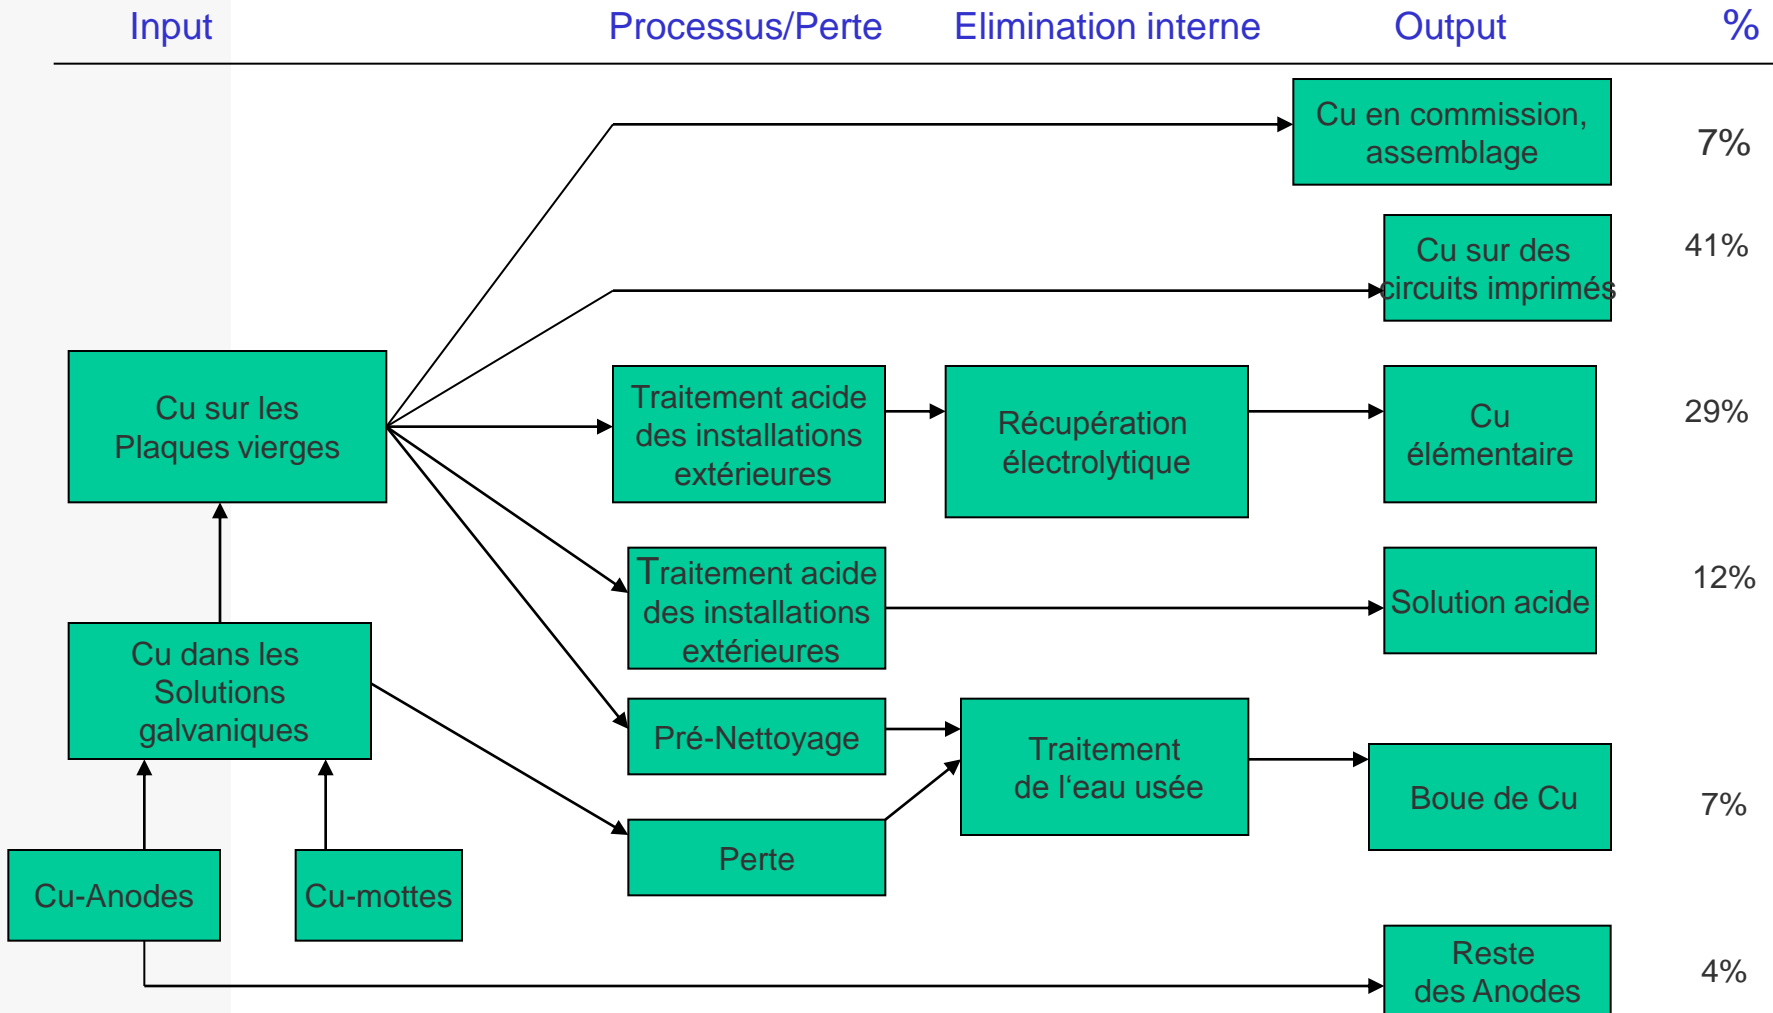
Input

Processus/Perte

Elimination interne

Output

%

Cu en commission, assemblage

7%

Cu sur des circuits imprimés

41%

Cu sur les Plaques vierges

Traitement acide des installations extérieures

Récupération électrolytique

Cu élémentaire

29%

Traitement acide des installations extérieures

Solution acide

12%

Cu dans les Solutions galvaniques

Pré-Nettoyage

Traitement de l‘eau usée

Boue de Cu

7%

Perte

Cu-Anodes

Cu-mottes

Reste des Anodes

4%